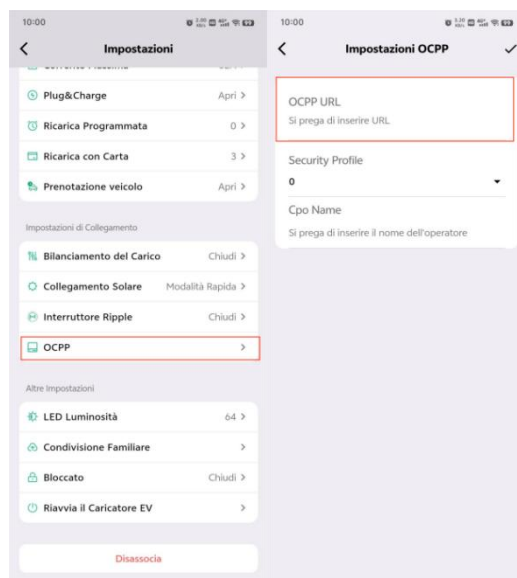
10:00

<

Impostazioni

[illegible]

Plug&Charge Apri >

Ricarica Programmata 0 >

Ricarica con Carta 3 >

Prenotazione veicolo Apri >

Impostazioni di Collegamento

Bilanciamento del Carico Chiudi >

Collegamento Solare Modalità Rapida >

Interruttore Ripple Chiudi >

OCPP >

Altre Impostazioni

LED Luminosità 64 >

Condivisione Familiare >

Bloccato Chiudi >

Riavvia il Caricatore EV >

Disassocia

10:00

<

Impostazioni OCPP

✓

OCPP URL

Si prega di inserire URL

Security Profile

0

Cpo Name

Si prega di inserire il nome dell'operatore